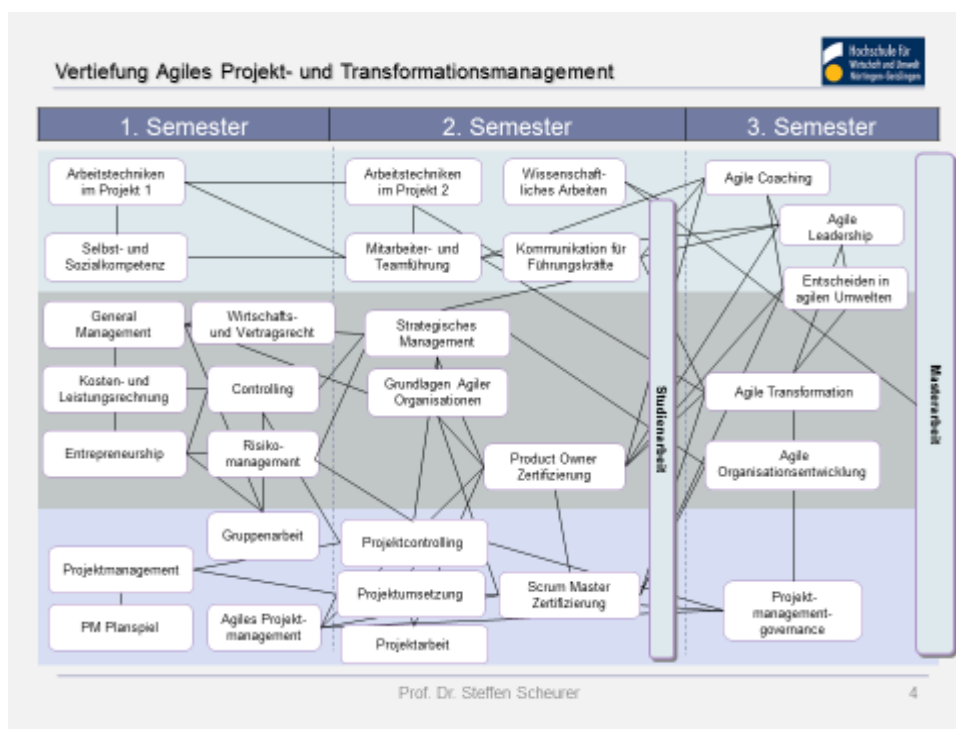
Vertiefung Agiles Projekt- und Transformationsmanagement

Hochschule für Wirtschaft und Umwelt Nürtingen-Geislingen

1. Semester

2. Semester

3. Semester

Arbeitstechniken im Projekt 1

Selbst- und Sozialkompetenz

General Management

Wirtschafts- und Vertragsrecht

Kosten- und Leistungsrechnung

Controlling

Entrepreneurship

Risikomanagement

Gruppenarbeit

Projektmanagement

PM Planspiel

Agiles Projektmanagement

Arbeitstechniken im Projekt 2

Wissenschaftliches Arbeiten

Mitarbeiter- und Teamführung

Kommunikation für Führungskräfte

Strategisches Management

Grundlagen Agiler Organisationen

Product Owner Zertifizierung

Projektcontrolling

Projektumsetzung

Scrum Master Zertifizierung

Projektarbeit

Studienarbeit

Agile Coaching

Agile Leadership

Entscheiden in agilen Umwelten

Agile Transformation

Agile Organisationsentwicklung

Projektmanagementgovernance

Masterarbeit

Prof. Dr. Steffen Scheurer

4